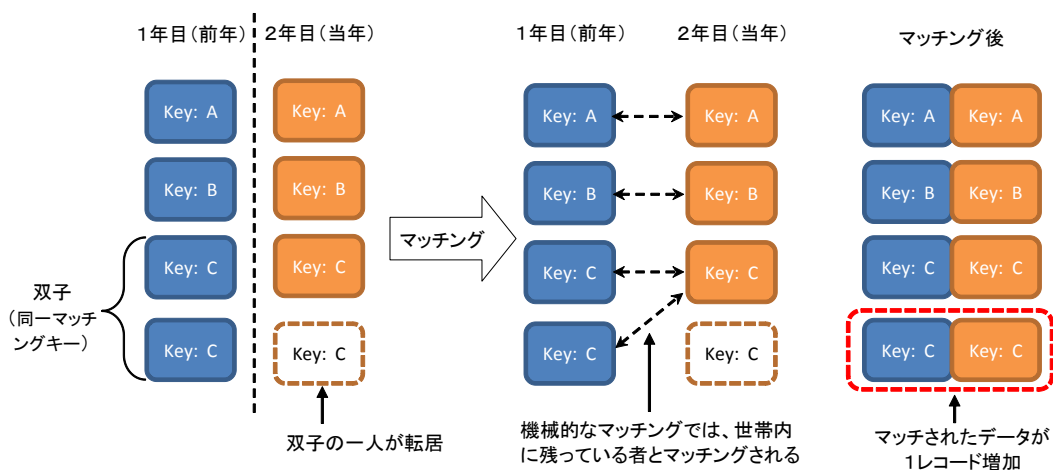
1年目（前年）　2年目（当年）

Key: A
Key: B
Key: C
Key: C

Key: A
Key: B
Key: C
Key: C

双子
（同一マッチングキー）

双子の一人が転居

マッチング

1年目（前年）　2年目（当年）

Key: A
Key: B
Key: C
Key: C

Key: A
Key: B
Key: C
Key: C

機械的なマッチングでは、世帯内に残っている者とマッチングされる

マッチング後

Key: A　Key: A
Key: B　Key: B
Key: C　Key: C
Key: C　Key: C

マッチされたデータが1レコード増加